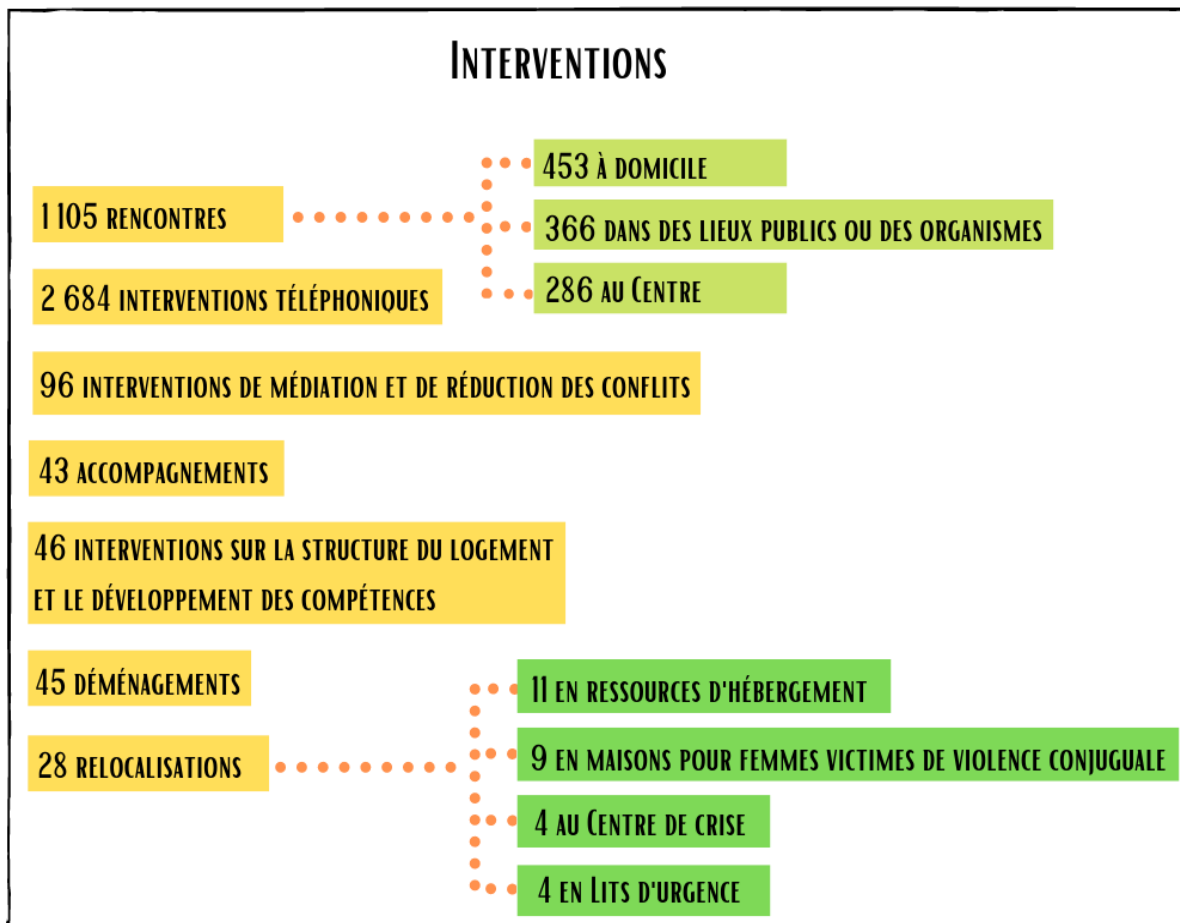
Interventions

1 105 rencontres

453 à domicile

366 dans des lieux publics ou des organismes

286 au Centre

2 684 interventions téléphoniques

96 interventions de médiation et de réduction des conflits

43 accompagnements

46 interventions sur la structure du logement et le développement des compétences

45 déménagements

28 relocalisations

11 en ressources d'hébergement

9 en maisons pour femmes victimes de violence conjuguale

4 au Centre de crise

4 en Lits d'urgence